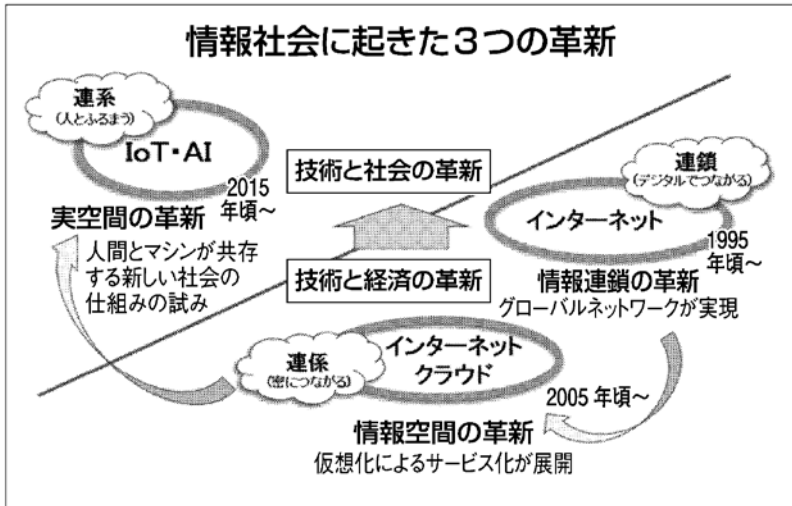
情報社会に起きた３つの革新

連系
（人とふるまう）

IoT・AI

2015
年頃～

実空間の革新

人間とマシンが共存する新しい社会の仕組みの試み

技術と社会の革新

技術と経済の革新

連鎖
（デジタルでつながる）

インターネット

1995
年頃～

情報連鎖の革新

グローバルネットワークが実現

連係
（密につながる）

インターネット
クラウド

2005 年頃～

情報空間の革新

仮想化によるサービス化が展開